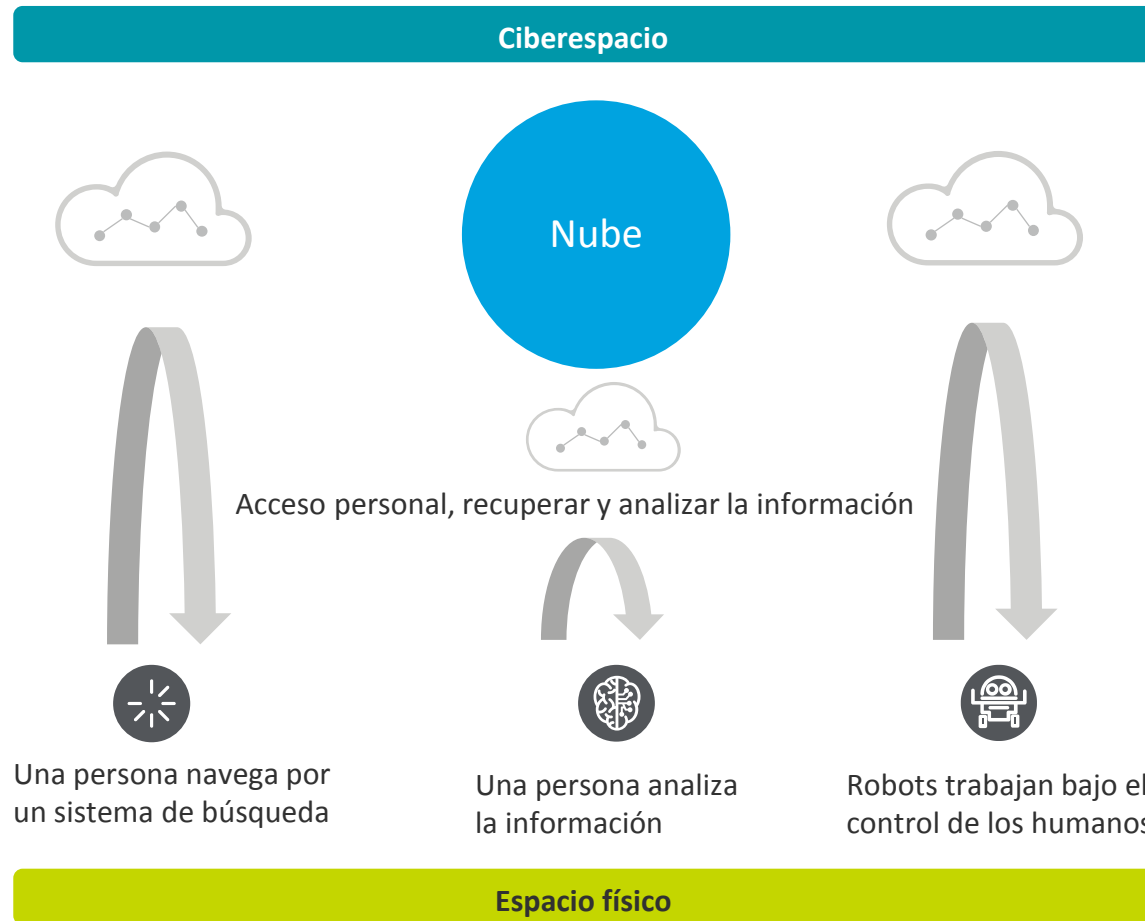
Ciberespacio

Nube

Acceso personal, recuperar y analizar la información

Una persona navega por un sistema de búsqueda

Una persona analiza la información

Robots trabajan bajo el control de los humanos

Espacio físico